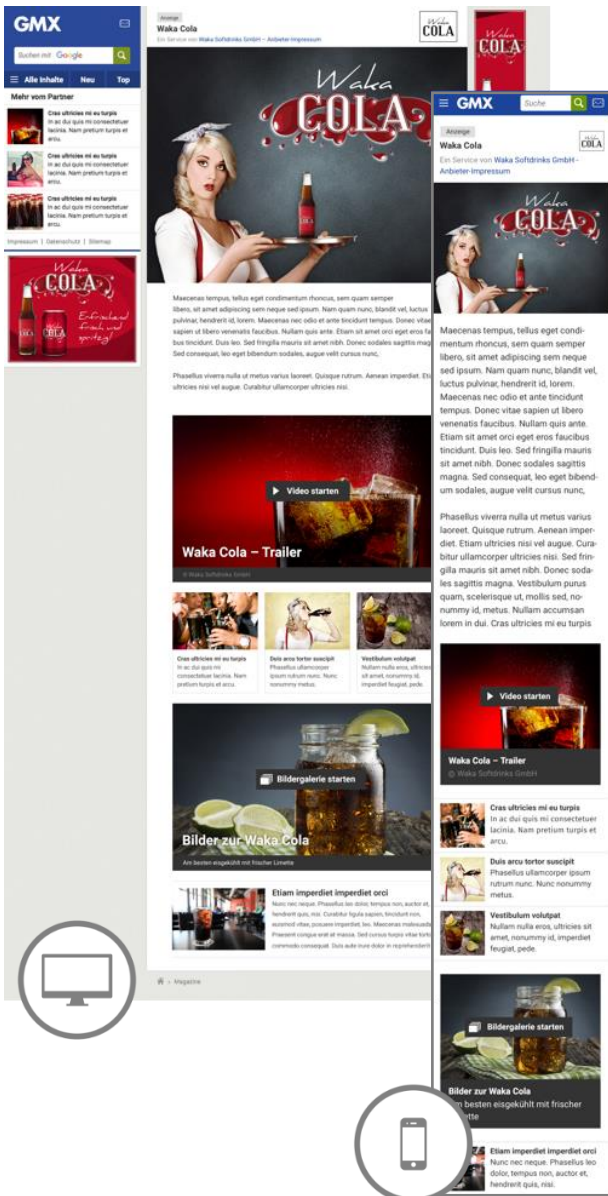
GMX

Suchen mit Google

Alle Inhalte Neu Top

Mehr vom Partner

Cras ultricies mi eu turpis
In ac dui quis mi consectetuer lacinia. Nam pretium turpis et arcu.

Cras ultricies mi eu turpis
In ac dui quis mi consectetuer lacinia. Nam pretium turpis et arcu.

Cras ultricies mi eu turpis
In ac dui quis mi consectetuer lacinia. Nam pretium turpis et arcu.

Impressum | Datenschutz | Sitemap

Waka COLA
Erfrischend frisch und spritzig!

Anzeige
Waka Cola
Ein Service von Waka Softdrinks GmbH – Anbieter Impressum

Waka COLA

Waka COLA

Maecenas tempus, tellus eget condimentum rhoncus, sem quam semper libero, sit amet adipiscing sem neque sed ipsum. Nam quam nunc, blandit vel, luctus pulvinar, hendrerit id, lorem. Maecenas nec odio et ante tincidunt tempus. Donec vitae sapien ut libero venenatis faucibus. Nullam quis ante. Etiam sit amet orci eget eros faucibus tincidunt. Duis leo. Sed fringilla mauris sit amet nibh. Donec sodales sagittis magna. Sed consequat, leo eget bibendum sodales, augue velit cursus nunc,

Phasellus viverra nulla ut metus varius laoreet. Quisque rutrum. Aenean imperdiet. Etiam ultricies nisi vel augue. Curabitur ullamcorper ultricies nisi.

Video starten
Waka Cola – Trailer
© Waka Softdrinks GmbH

Cras ultricies mi eu turpis
In ac dui quis mi consectetuer lacinia. Nam pretium turpis et arcu.

Duis arcu tortor suscipit
Phasellus ullamcorper ipsum rutrum nunc. Nunc nonummy metus.

Vestibulum volutpat
Nullam nulla eros, ultricies sit amet, nonummy id, imperdiet feugiat, pede.

Bildergalerie starten
Bilder zur Waka Cola
Am besten eisgekühlt mit frischer Limette

Etiam imperdiet imperdiet orci
Nunc nec neque. Phasellus leo dolor, tempus non, auctor et, hendrerit quis, nisi. Curabitur ligula sapien, tincidunt non, euismod vitae, posuere imperdiet, leo. Maecenas malesuada. Praesent congue erat at massa. Sed cursus turpis vitae tortor. Donec posuere vulputate arcu. Phasellus accumsan cursus velit. commodo consequat. Duis aute irure dolor in reprehenderit

Magazine

GMX Suche

Anzeige
Waka Cola
Ein Service von Waka Softdrinks GmbH - Anbieter-Impressum

Waka COLA

Maecenas tempus, tellus eget condimentum rhoncus, sem quam semper libero, sit amet adipiscing sem neque sed ipsum. Nam quam nunc, blandit vel, luctus pulvinar, hendrerit id, lorem. Maecenas nec odio et ante tincidunt tempus. Donec vitae sapien ut libero venenatis faucibus. Nullam quis ante. Etiam sit amet orci eget eros faucibus tincidunt. Duis leo. Sed fringilla mauris sit amet nibh. Donec sodales sagittis magna. Sed consequat, leo eget bibendum sodales, augue velit cursus nunc,

Phasellus viverra nulla ut metus varius laoreet. Quisque rutrum. Aenean imperdiet. Etiam ultricies nisi vel augue. Curabitur ullamcorper ultricies nisi. Sed fringilla mauris sit amet nibh. Donec sodales sagittis magna. Vestibulum purus quam, scelerisque ut, mollis sed, nonummy id, metus. Nullam accumsan lorem in dui. Cras ultricies mi eu turpis

Video starten
Waka Cola – Trailer
© Waka Softdrinks GmbH

Cras ultricies mi eu turpis
In ac dui quis mi consectetuer lacinia. Nam pretium turpis et arcu.

Duis arcu tortor suscipit
Phasellus ullamcorper ipsum rutrum nunc. Nunc nonummy metus.

Vestibulum volutpat
Nullam nulla eros, ultricies sit amet, nonummy id, imperdiet feugiat, pede.

Bildergalerie starten
Bilder zur Waka Cola
Am besten eisgekühlt mit frischer Limette

Etiam imperdiet imperdiet orci
Nunc nec neque. Phasellus leo dolor, tempus non, auctor et, hendrerit quis, nisi.